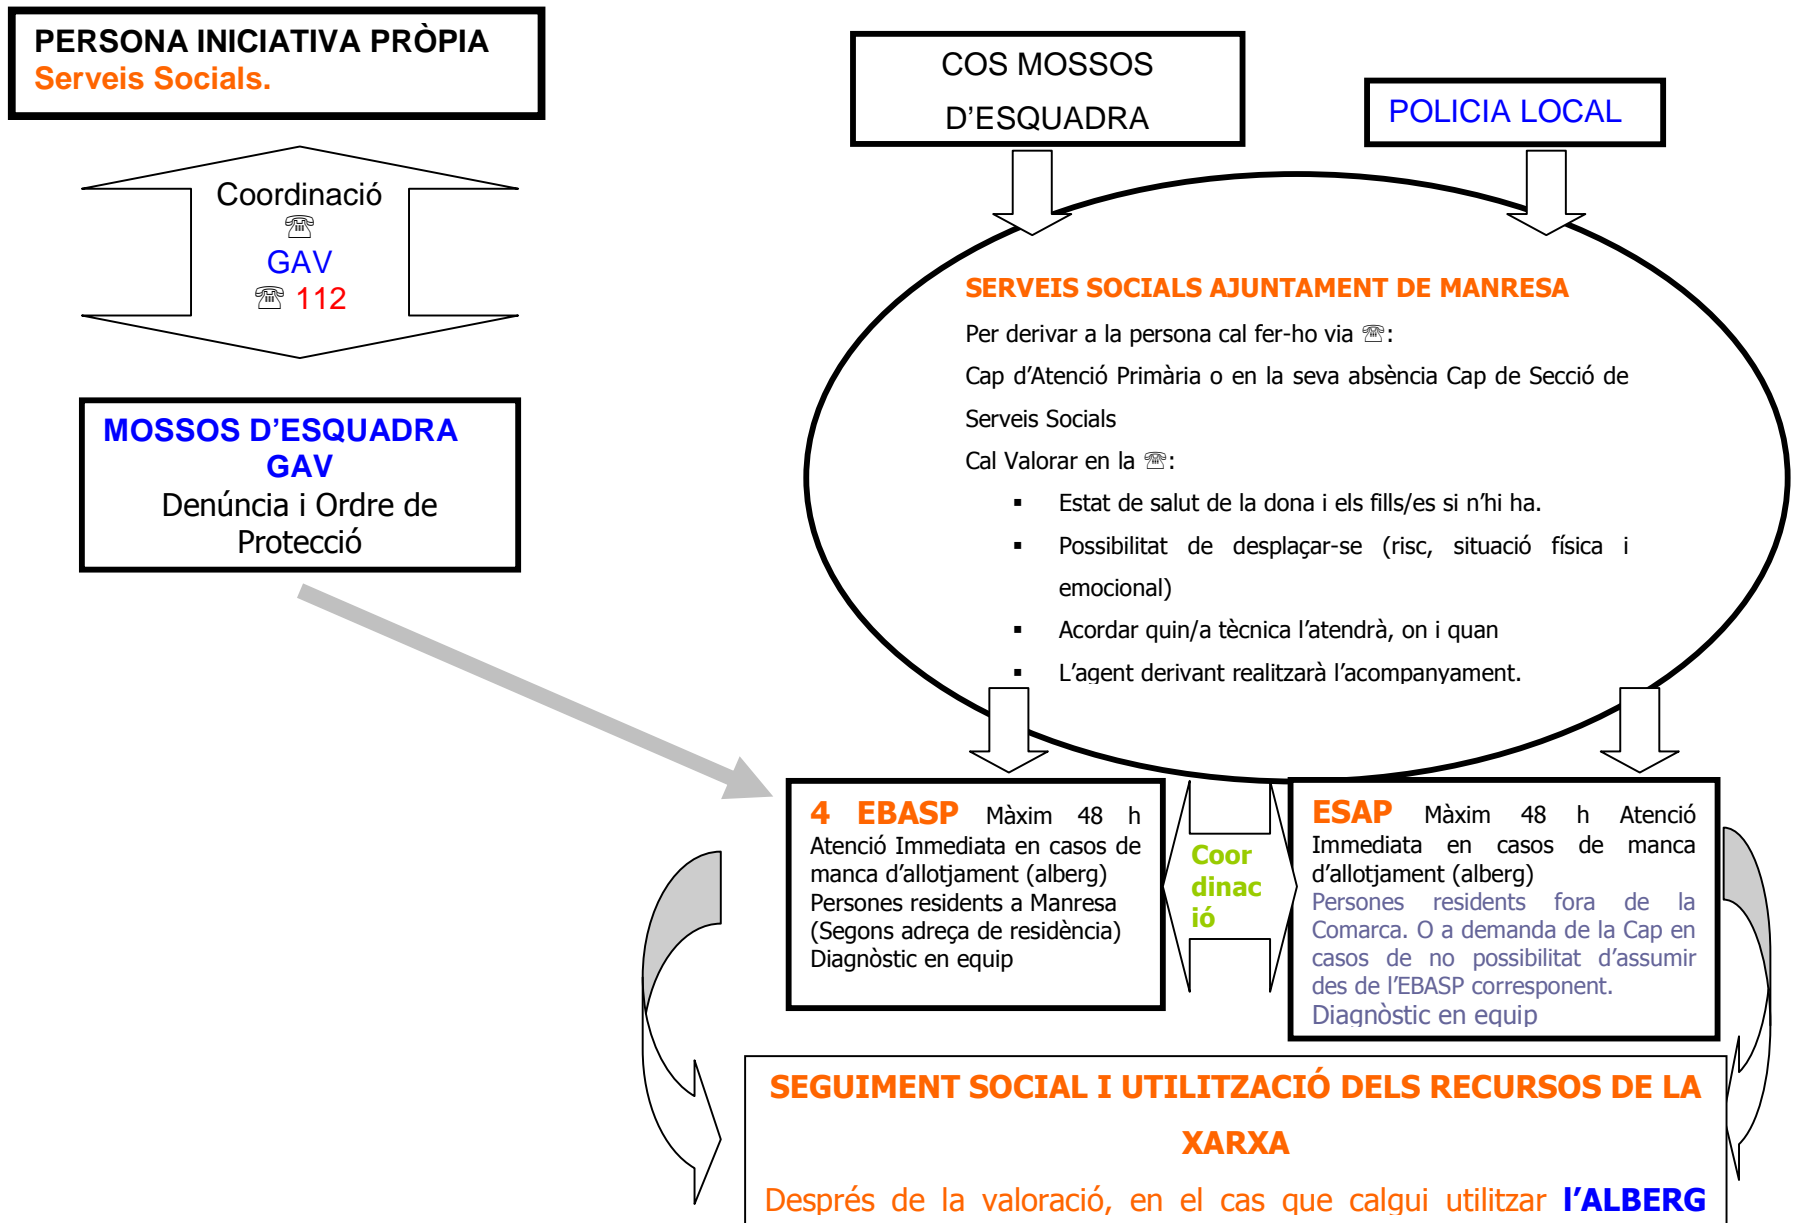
PERSONA INICIATIVA PRÒPIA
Serveis Socials.

Coordinació
☏
GAV
☏ 112

MOSSOS D'ESQUADRA
GAV
Denúncia i Ordre de Protecció

COS MOSSOS D'ESQUADRA

POLICIA LOCAL

SERVEIS SOCIALS AJUNTAMENT DE MANRESA
Per derivar a la persona cal fer-ho via ☏:
Cap d'Atenció Primària o en la seva absència Cap de Secció de Serveis Socials
Cal Valorar en la ☏:
▪ Estat de salut de la dona i els fills/es si n'hi ha.
▪ Possibilitat de desplaçar-se (risc, situació física i emocional)
▪ Acordar quin/a tècnica l'atendrà, on i quan
▪ L'agent derivant realitzarà l'acompanyament.

4 EBASP Màxim 48 h Atenció Immediata en casos de manca d'allotjament (alberg) Persones residents a Manresa (Segons adreça de residència) Diagnòstic en equip

Coordinació

ESAP Màxim 48 h Atenció Immediata en casos de manca d'allotjament (alberg) Persones residents fora de la Comarca. O a demanda de la Cap en casos de no possibilitat d'assumir des de l'EBASP corresponent. Diagnòstic en equip

SEGUIMENT SOCIAL I UTILITZACIÓ DELS RECURSOS DE LA XARXA
Després de la valoració, en el cas que calgui utilitzar l'ALBERG